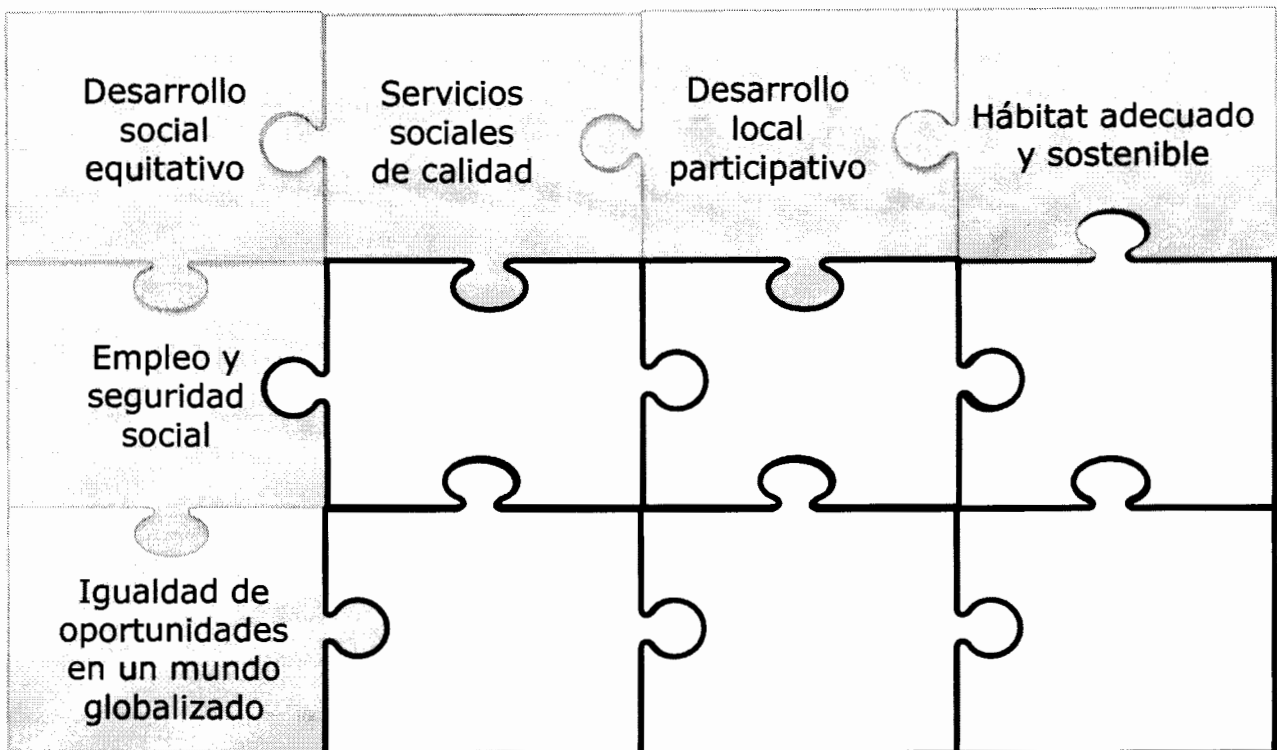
Desarrollo social equitativo

Servicios sociales de calidad

Desarrollo local participativo

Hábitat adecuado y sostenible

Empleo y seguridad social

Igualdad de oportunidades en un mundo globalizado